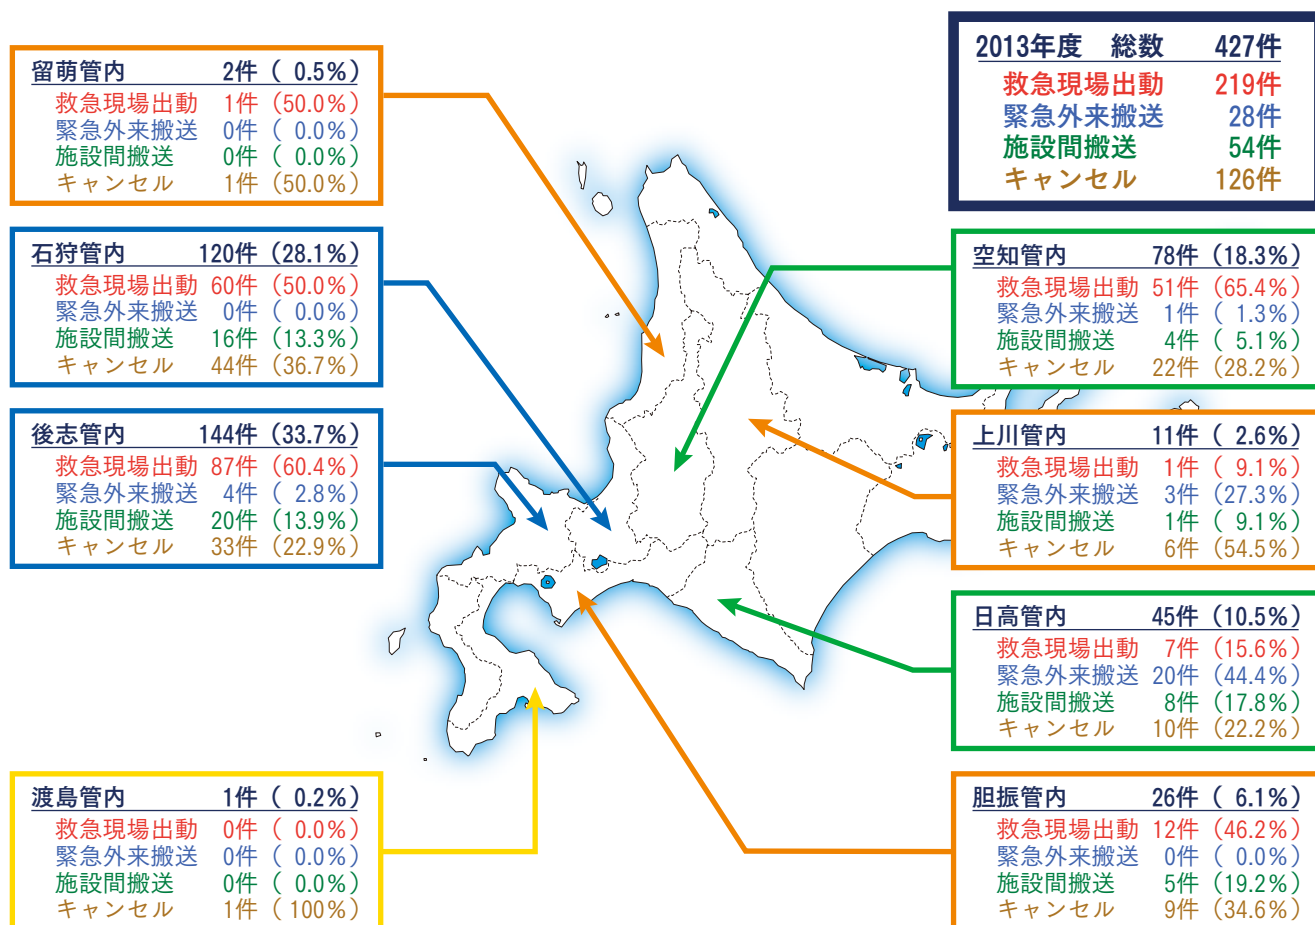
2013年度　総数　427件
救急現場出動　219件
緊急外来搬送　28件
施設間搬送　54件
キャンセル　126件

留萌管内　2件（ 0.5%）
救急現場出動　1件（50.0%）
緊急外来搬送　0件（ 0.0%）
施設間搬送　0件（ 0.0%）
キャンセル　1件（50.0%）

石狩管内　120件（28.1%）
救急現場出動　60件（50.0%）
緊急外来搬送　0件（ 0.0%）
施設間搬送　16件（13.3%）
キャンセル　44件（36.7%）

後志管内　144件（33.7%）
救急現場出動　87件（60.4%）
緊急外来搬送　4件（ 2.8%）
施設間搬送　20件（13.9%）
キャンセル　33件（22.9%）

渡島管内　1件（ 0.2%）
救急現場出動　0件（ 0.0%）
緊急外来搬送　0件（ 0.0%）
施設間搬送　0件（ 0.0%）
キャンセル　1件（ 100%）

空知管内　78件（18.3%）
救急現場出動　51件（65.4%）
緊急外来搬送　1件（ 1.3%）
施設間搬送　4件（ 5.1%）
キャンセル　22件（28.2%）

上川管内　11件（ 2.6%）
救急現場出動　1件（ 9.1%）
緊急外来搬送　3件（27.3%）
施設間搬送　1件（ 9.1%）
キャンセル　6件（54.5%）

日高管内　45件（10.5%）
救急現場出動　7件（15.6%）
緊急外来搬送　20件（44.4%）
施設間搬送　8件（17.8%）
キャンセル　10件（22.2%）

胆振管内　26件（ 6.1%）
救急現場出動　12件（46.2%）
緊急外来搬送　0件（ 0.0%）
施設間搬送　5件（19.2%）
キャンセル　9件（34.6%）